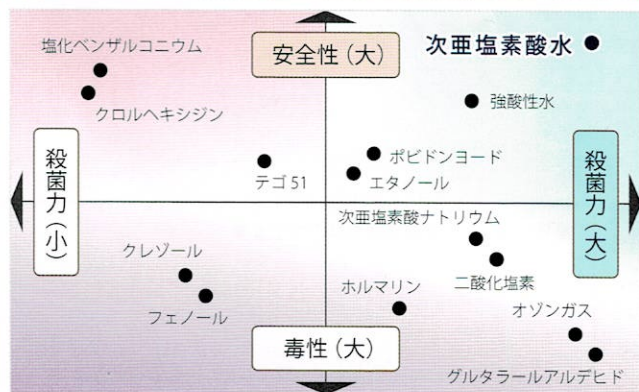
安全性（大）

次亜塩素酸水

塩化ベンザルコニウム

クロルヘキシジン

強酸性水

殺菌力（小）

殺菌力（大）

ポビドンヨード

テゴ51

エタノール

次亜塩素酸ナトリウム

クレゾール

二酸化塩素

ホルマリン

フェノール

オゾンガス

毒性（大）

グルタラールアルデヒド